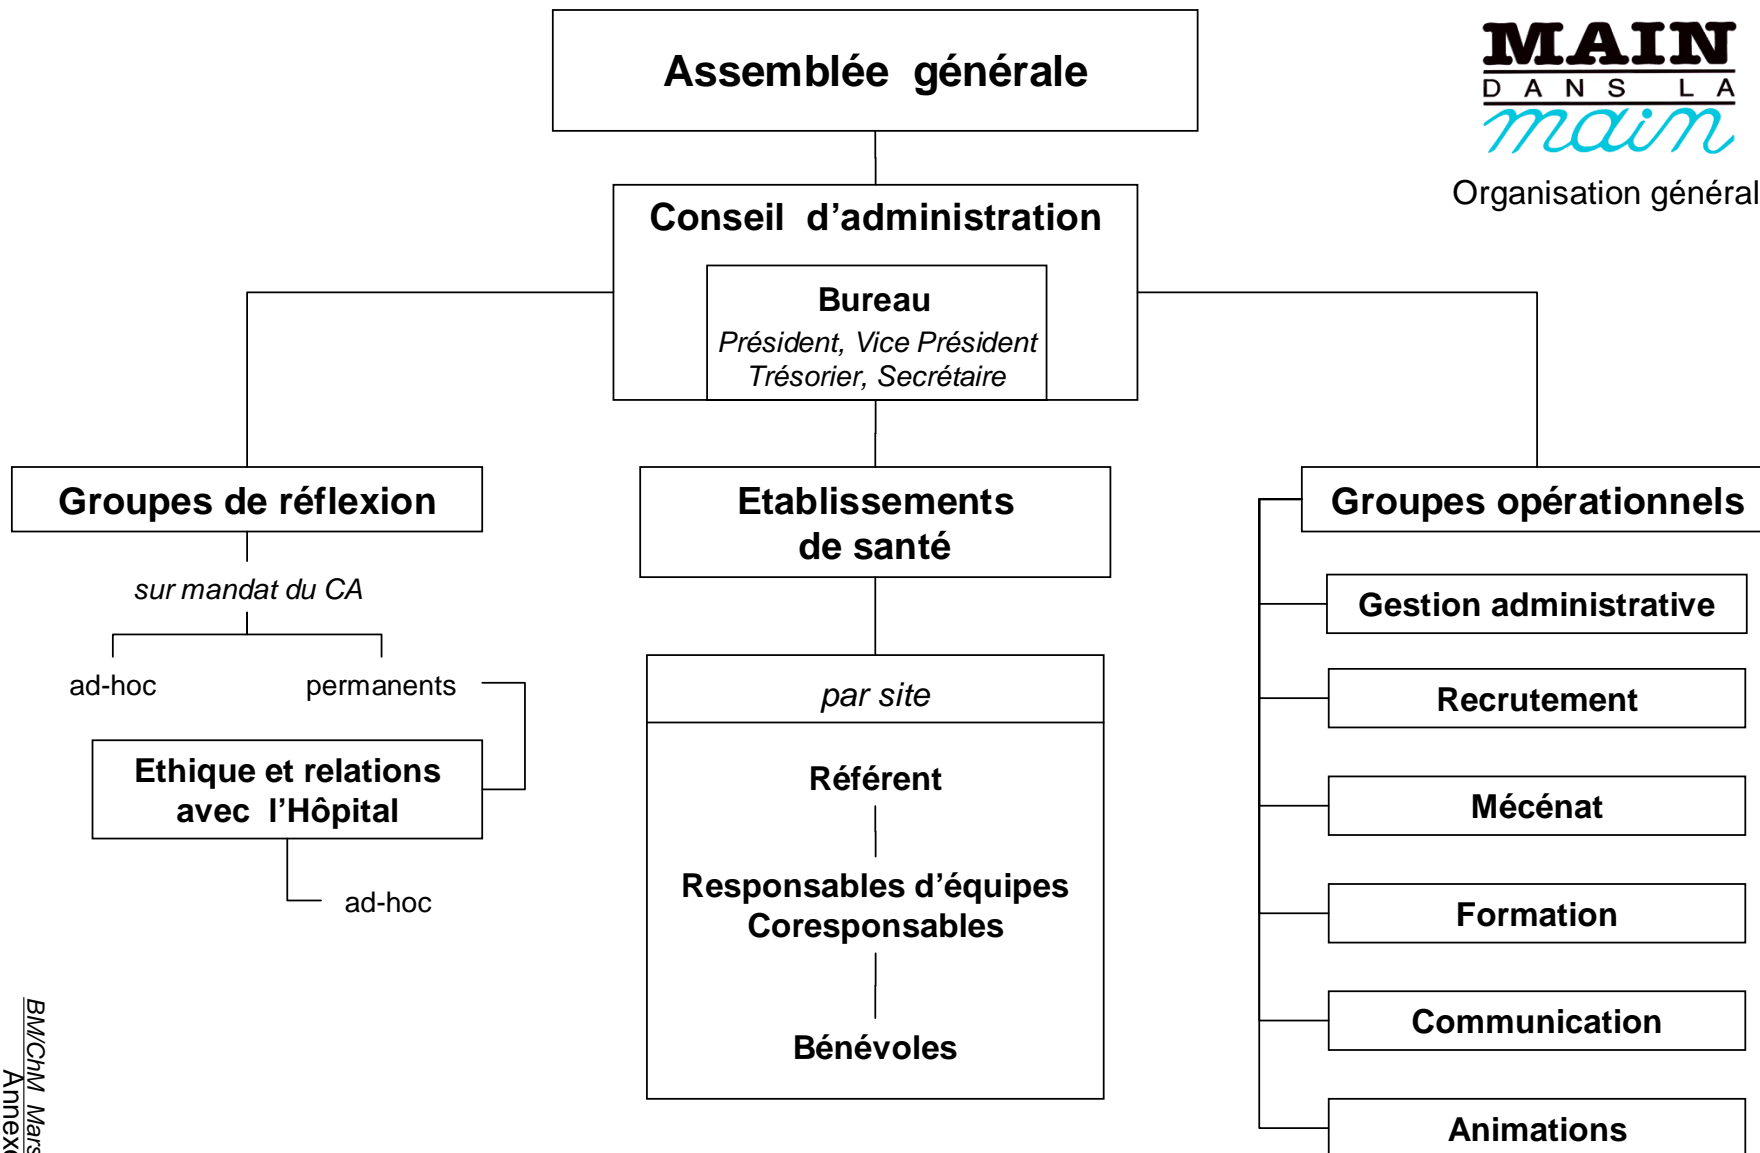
MAIN
DANS LA
main

Organisation général

Assemblée générale

Conseil d'administration

Bureau
Président, Vice Président
Trésorier, Secrétaire

Groupes de réflexion

sur mandat du CA

ad-hoc

permanents

Ethique et relations avec l'Hôpital

ad-hoc

Etablissements de santé

par site

Référent

Responsables d'équipes
Coresponsables

Bénévoles

Groupes opérationnels

Gestion administrative

Recrutement

Mécénat

Formation

Communication

Animations

BM/ChM Mars
Annex